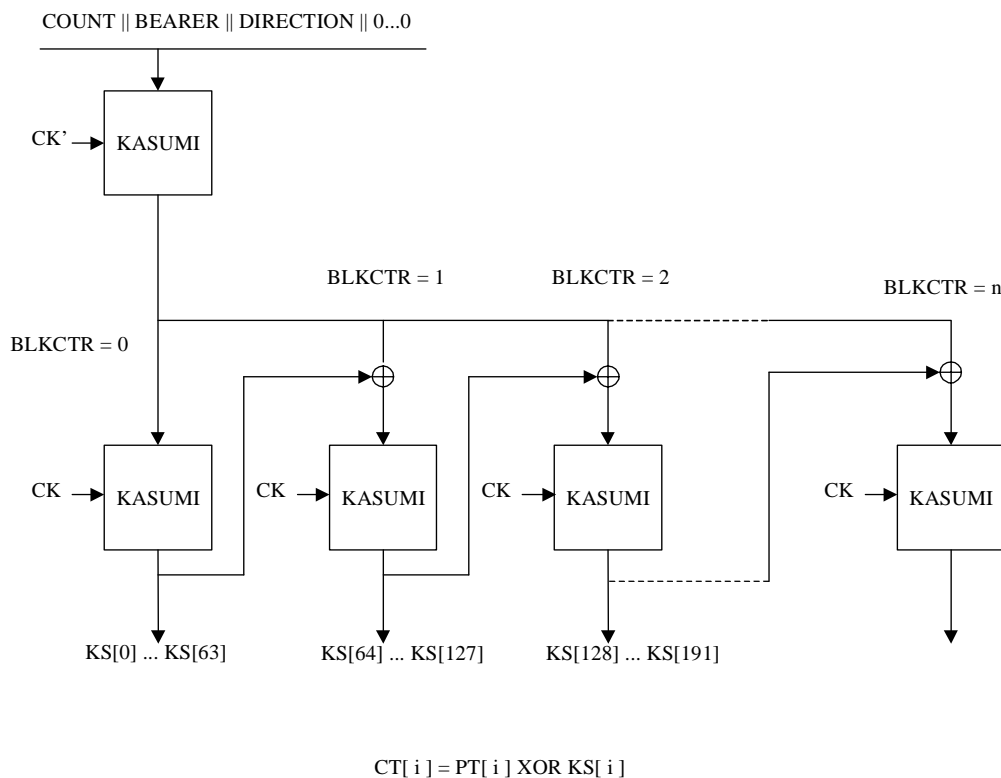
COUNT || BEARER || DIRECTION || 0...0

CK' KASUMI

BLKCTR = 1

BLKCTR = 2

BLKCTR = n

BLKCTR = 0

CK KASUMI

CK KASUMI

CK KASUMI

CK KASUMI

KS[0] ... KS[63]

KS[64] ... KS[127]

KS[128] ... KS[191]

CT[ i ] = PT[ i ] XOR KS[ i ]